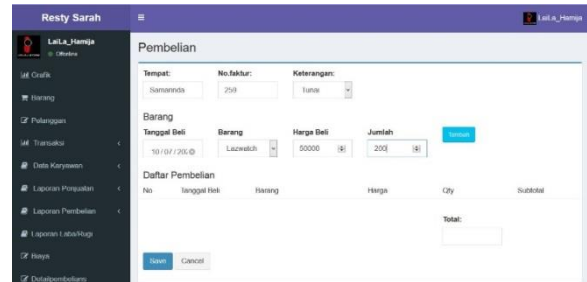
Resty Sarah

Laila_Hamija
Offline

Grafik
Barang
Pelanggan
Transaksi
Data Karyawan
Laporan Penjualan
Laporan Pembelian
Laporan Laba/Rugi
Biaya
Detailpembelians

Laila_Hamija

Pembelian

Tempat:
Samarinda
No.faktur:
259
Keterangan:
Tunai

Barang
Tanggal Beli
10/07/2020
Barang
Lazwatch
Harga Beli
80000
Jumlah
200
Tambah

Daftar Pembelian
| No | Tanggal Beli | Barang | Harga | Qty | Subtotal |
|---|---|---|---|---|---|

Total:

Save
Cancel